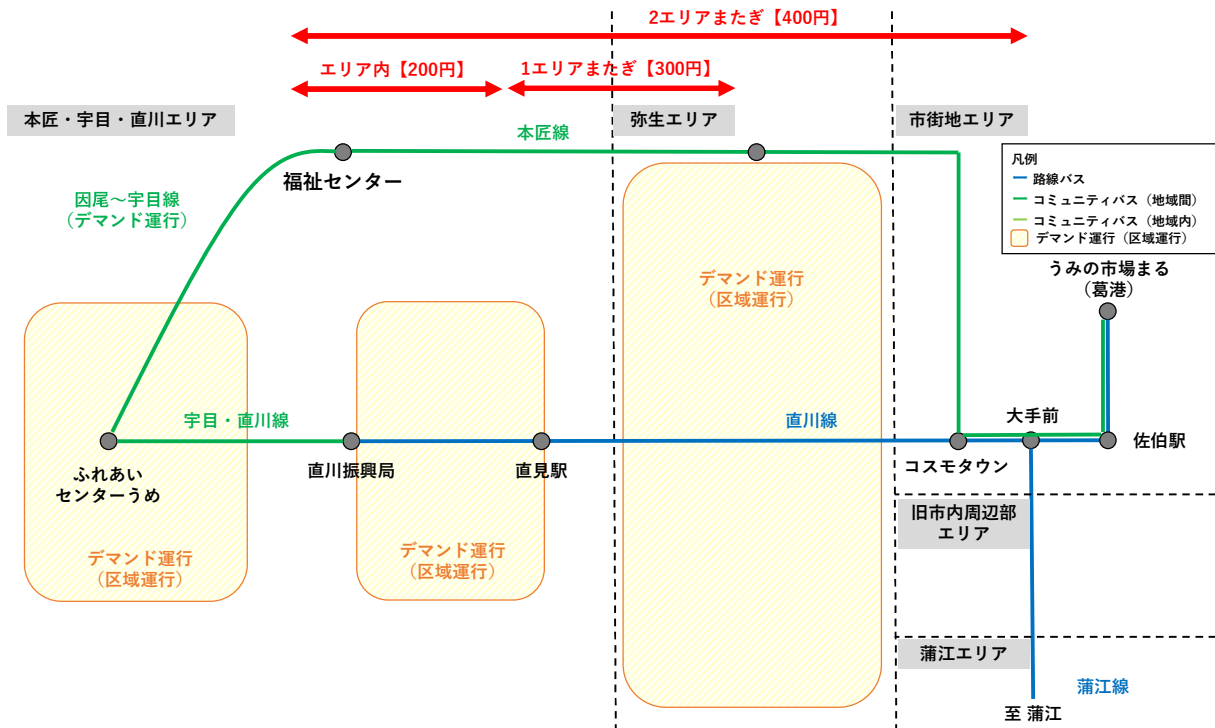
2エリアまたぎ【400円】

エリア内【200円】

1エリアまたぎ【300円】

本匠・宇目・直川エリア

弥生エリア

市街地エリア

本匠線

福祉センター

因尾～宇目線
（デマンド運行）

凡例
路線バス
コミュニティバス（地域間）
コミュニティバス（地域内）
デマンド運行（区域運行）

デマンド運行
（区域運行）

うみの市場まる
（葛港）

宇目・直川線

直川線

大手前

ふれあい
センターうめ

直川振興局

直見駅

コスモタウン

佐伯駅

旧市内周辺部
エリア

デマンド運行
（区域運行）

デマンド運行
（区域運行）

蒲江エリア

蒲江線

至 蒲江